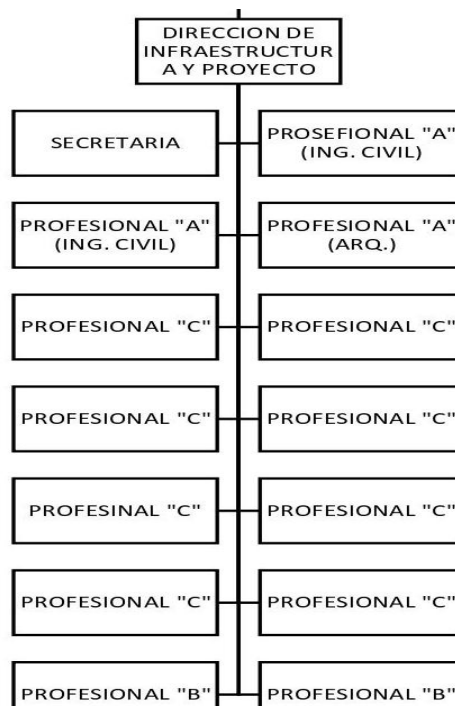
DIRECCION DE INFRAESTRUCTUR A Y PROYECTO

SECRETARIA

PROSEFIONAL "A" (ING. CIVIL)

PROFESIONAL "A" (ING. CIVIL)

PROFESIONAL "A" (ARQ.)

PROFESIONAL "C"

PROFESIONAL "C"

PROFESIONAL "C"

PROFESIONAL "C"

PROFESINAL "C"

PROFESIONAL "C"

PROFESIONAL "C"

PROFESIONAL "C"

PROFESIONAL "B"

PROFESIONAL "B"